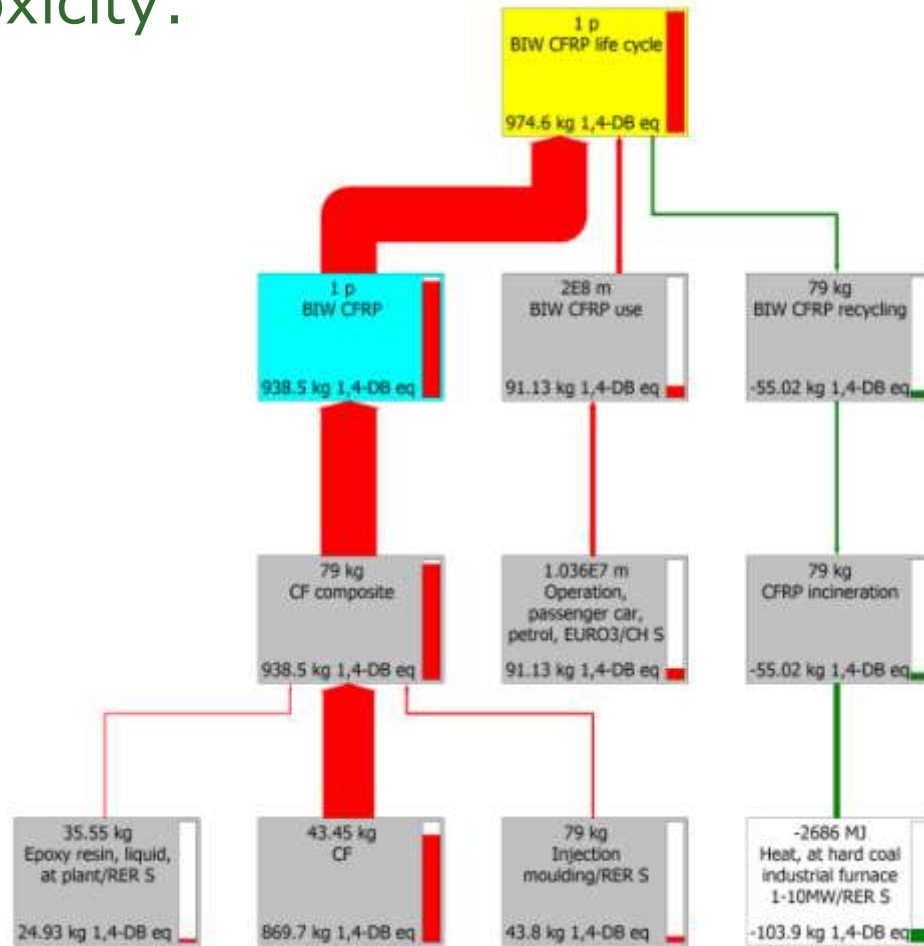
oxicity.

1 p
BIW CFRP life cycle
974.6 kg 1,4-DB eq

1 p
BIW CFRP
938.5 kg 1,4-DB eq

2E8 m
BIW CFRP use
91.13 kg 1,4-DB eq

79 kg
BIW CFRP recycling
-55.02 kg 1,4-DB eq

79 kg
CF composite
938.5 kg 1,4-DB eq

1.036E7 m
Operation, passenger car, petrol, EURO3/CH S
91.13 kg 1,4-DB eq

79 kg
CFRP incineration
-55.02 kg 1,4-DB eq

35.55 kg
Epoxy resin, liquid, at plant/RER S
24.93 kg 1,4-DB eq

43.45 kg
CF
869.7 kg 1,4-DB eq

79 kg
Injection moulding/RER S
43.8 kg 1,4-DB eq

-2686 MJ
Heat, at hard coal industrial furnace 1-10MW/RER S
-103.9 kg 1,4-DB eq